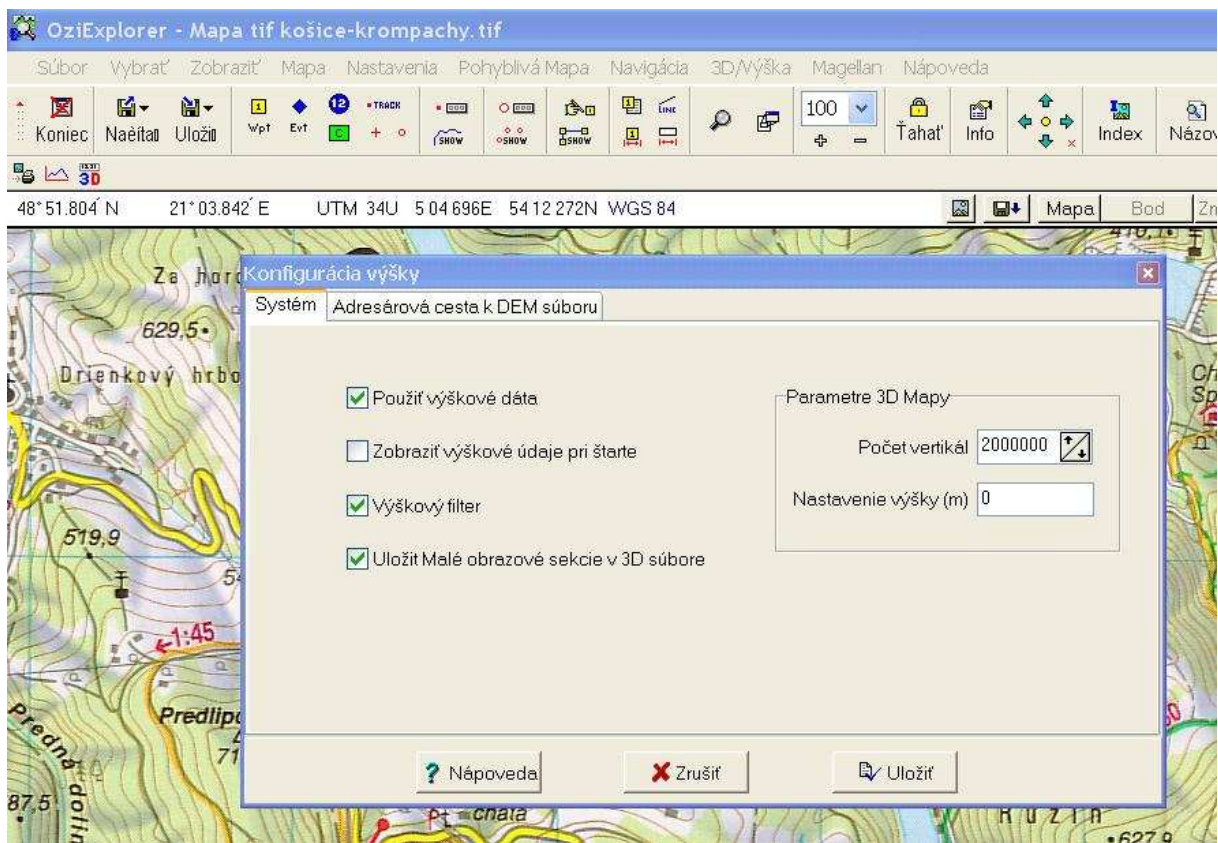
OziExplorer - Mapa tif košice-krompachy.tif

Súbor Vybrať Zobraziť Mapa Nastavenia Pohyblivá Mapa Navigácia 3D/Výška Magellan Nápoveda

Koniec Načítať Uložiť Wpt Evt TRACK SHOW SHOW SHOW LINE 100 Ťahať Info Index Názov

3D

48°51.804 N 21°03.842 E UTM 34U 504696E 5412272N WGS 84 Mapa Bod Zm

Za hor
629,5
Drienkový hrb
519,9
1:45
Predlip
Predná dolina
87,5
chata
RUZIN
627,9

Konfigurácia výšky

Systém Adresárová cesta k DEM súboru

Použiť výškové dáta

Zobraziť výškové údaje pri štarte

Výškový filter

Uložit Malé obrazové sekcie v 3D súbore

Parametre 3D Mapy

Počet vertikál 2000000

Nastavenie výšky (m) 0

Nápoveda Zrušiť Uložiť